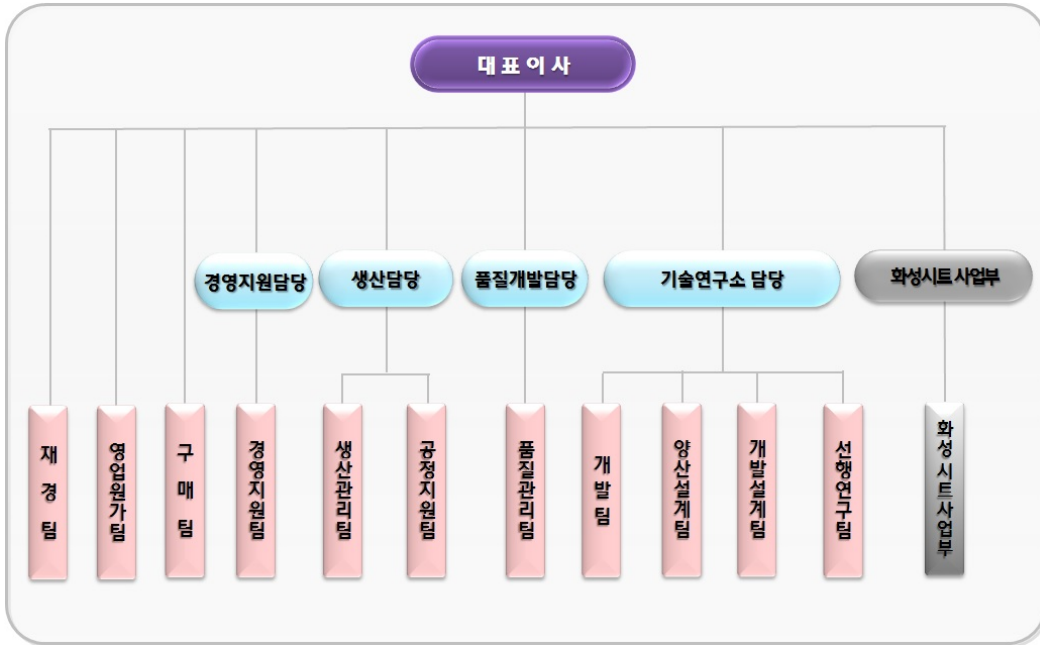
대표이사

경영지원담당

생산담당

품질개발담당

기술연구소 담당

화성시트 사업부

재경팀

영업원가팀

구매팀

경영지원팀

생산관리팀

공정지원팀

품질관리팀

개발팀

양산설계팀

개발설계팀

선행연구팀

화성시트사업부